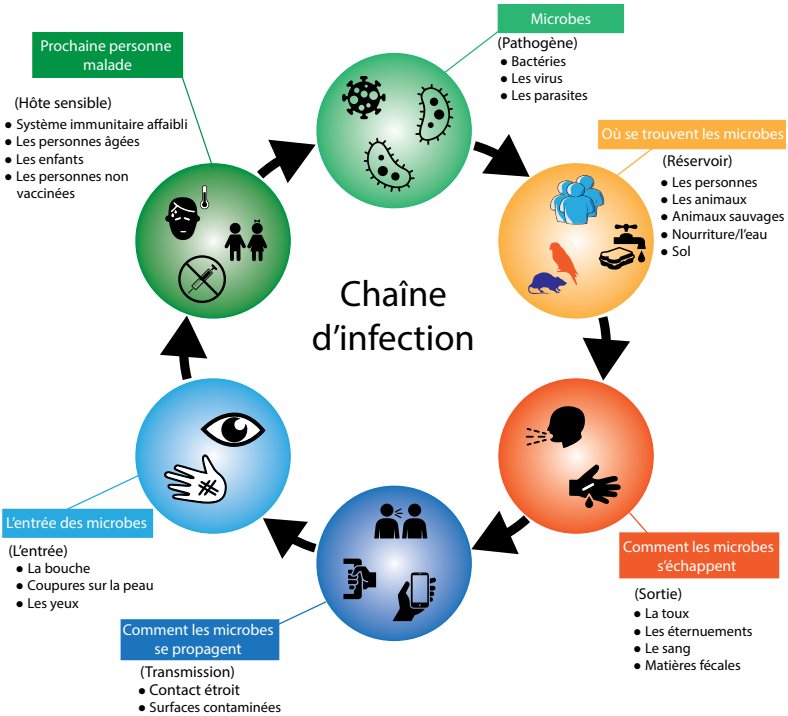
Chaîne d'infection

Microbes

(Pathogène)
- Bactéries
- Les virus
- Les parasites

Où se trouvent les microbes

(Réservoir)
- Les personnes
- Les animaux
- Animaux sauvages
- Nourriture/l'eau
- Sol

Comment les microbes s'échappent

(Sortie)
- La toux
- Les éternuements
- Le sang
- Matières fécales

Comment les microbes se propagent

(Transmission)
- Contact étroit
- Surfaces contaminées

L'entrée des microbes

(L'entrée)
- La bouche
- Coupures sur la peau
- Les yeux

Prochaine personne malade

(Hôte sensible)
- Système immunitaire affaibli
- Les personnes âgées
- Les enfants
- Les personnes non vaccinées